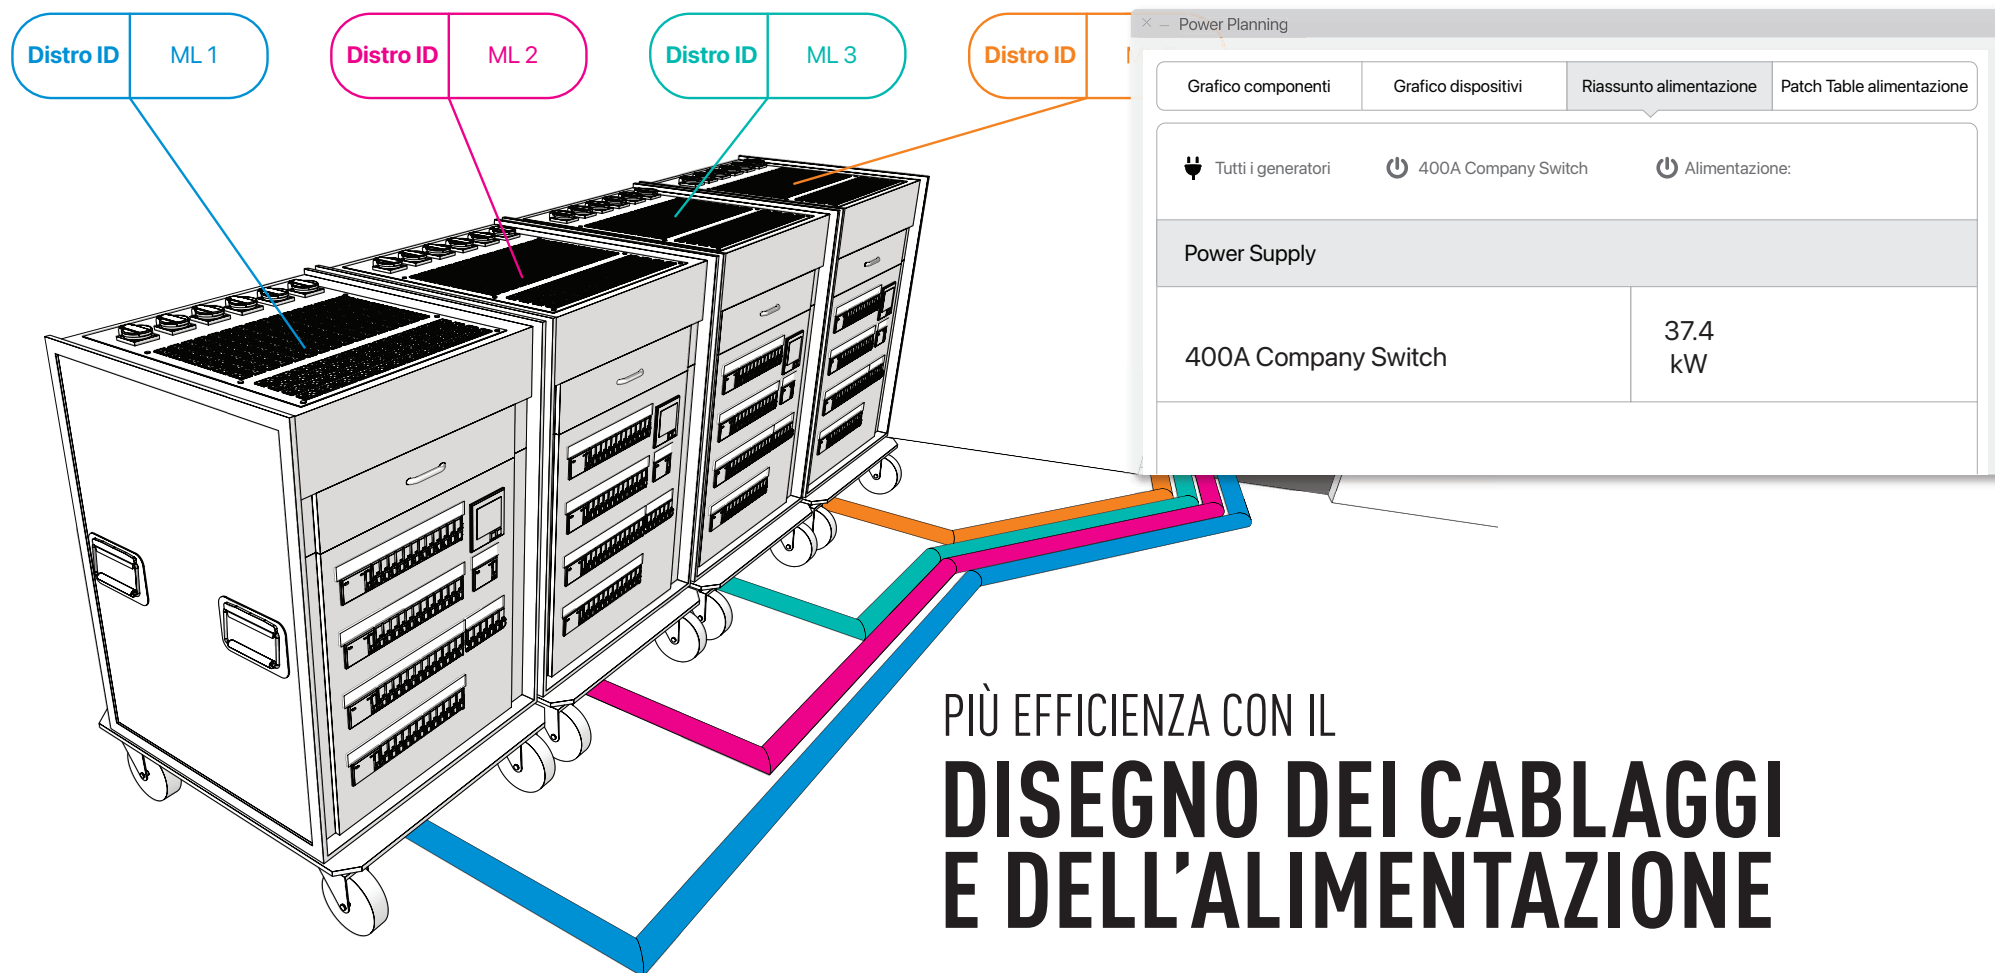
Distro ID | ML 1

Distro ID | ML 2

Distro ID | ML 3

Distro ID | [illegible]

Power Planning

Grafico componenti | Grafico dispositivi | Riassunto alimentazione | Patch Table alimentazione

Tutti i generatori | 400A Company Switch | Alimentazione:

Power Supply

| 400A Company Switch | 37.4 kW |
|---|---|

PIÙ EFFICIENZA CON IL
DISEGNO DEI CABLAGGI E DELL'ALIMENTAZIONE